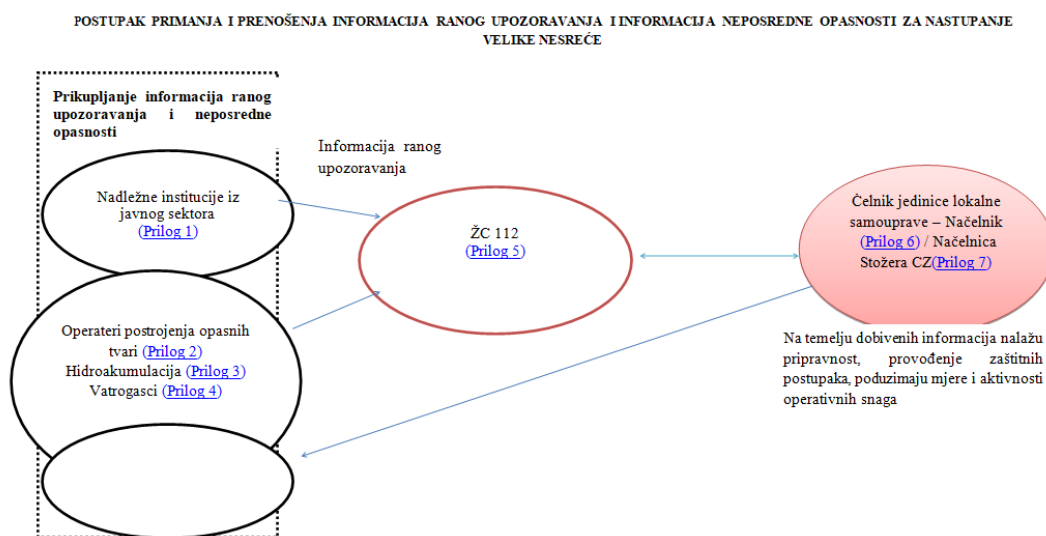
POSTUPAK PRIMANJA I PRENOŠENJA INFORMACIJA RANOG UPOZORAVANJA I INFORMACIJA NEPOSREDNE OPASNOSTI ZA NASTUPANJE VELIKE NESREĆE

Prikupljanje informacija ranog upozoravanja i neposredne opasnosti

Nadležne institucije iz javnog sektora (Prilog 1)

Operateri postrojenja opasnih tvari (Prilog 2)
Hidroakumulacija (Prilog 3)
Vatrogasci (Prilog 4)

Informacija ranog upozoravanja

ŽC 112
(Prilog 5)

Čelnik jedinice lokalne samouprave – Načelnik (Prilog 6) / Načelnica Stožera CZ(Prilog 7)

Na temelju dobivenih informacija nalažu pripravnost, provođenje zaštitnih postupaka, poduzimaju mjere i aktivnosti operativnih snaga